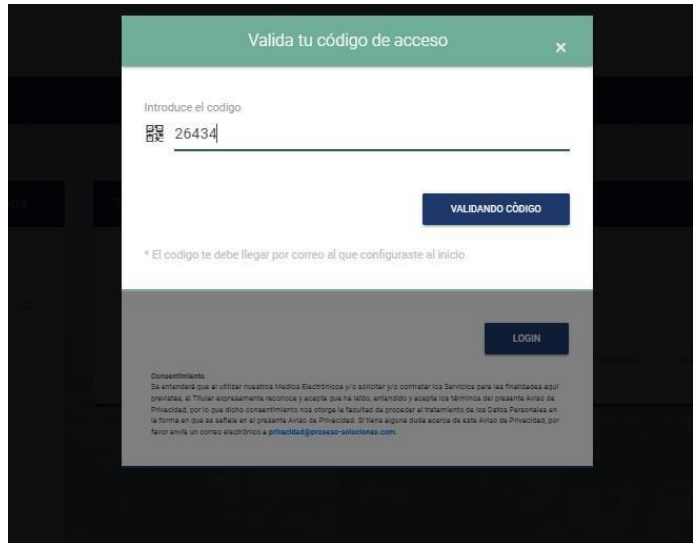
Valida tu código de acceso

×

Introduce el codigo

26434

VALIDANDO CÓDIGO

* El codigo te debe llegar por correo al que configuraste al inicio

LOGIN

Consentimiento
Se entenderá que al utilizar nuestros Medios Electrónicos y/o solicitar y/o contratar los Servicios para las finalidades aquí previstas, el Titular expresamente reconoce y acepta que ha leído, entendido y acepta los términos del presente Aviso de Privacidad, por lo que dicho consentimiento nos otorga la facultad de proceder al tratamiento de los Datos Personales en la forma en que se señala en el presente Aviso de Privacidad. Si tiene alguna duda acerca de este Aviso de Privacidad, por favor envíe un correo electrónico a privacidad@proseso-soluciones.com.